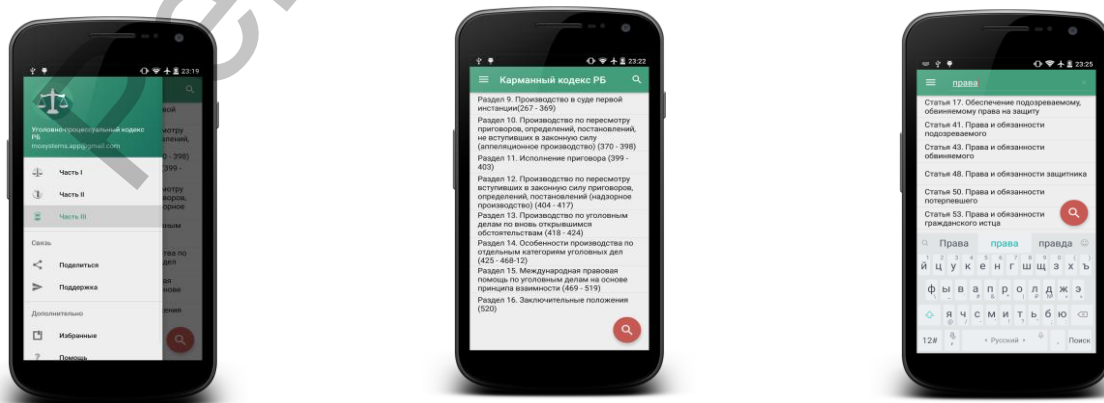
23:19

Уголовно-процессуальный кодекс РБ
mcsystems.app@gmail.com

Часть I

Часть II

Часть III

Связь

Поделиться

Поддержка

Дополнительно

Избранные

Помощь

23:22

Карманный кодекс РБ

Раздел 9. Производство в суде первой инстанции(267 - 369)

Раздел 10. Производство по пересмотру приговоров, определений, постановлений, не вступивших в законную силу (апелляционное производство) (370 - 398)

Раздел 11. Исполнение приговора (399 - 403)

Раздел 12. Производство по пересмотру вступивших в законную силу приговоров, определений, постановлений (надзорное производство) (404 - 417)

Раздел 13. Производство по уголовным делам по вновь открывшимся обстоятельствам (418 - 424)

Раздел 14. Особенности производства по отдельным категориям уголовных дел (425 - 468-12)

Раздел 15. Международная правовая помощь по уголовным делам на основе принципа взаимности (469 - 519)

Раздел 16. Заключительные положения (520)

23:25

права

Статья 17. Обеспечение подозреваемому, обвиняемому права на защиту

Статья 41. Права и обязанности подозреваемого

Статья 43. Права и обязанности обвиняемого

Статья 48. Права и обязанности защитника

Статья 50. Права и обязанности потерпевшего

Статья 53. Права и обязанности гражданского истца

Права права правда

й ц у к е н г ш щ з х ъ

ф ы в а п р о л д ж э

я ч с м и т ь б ю

12# Русский Поиск